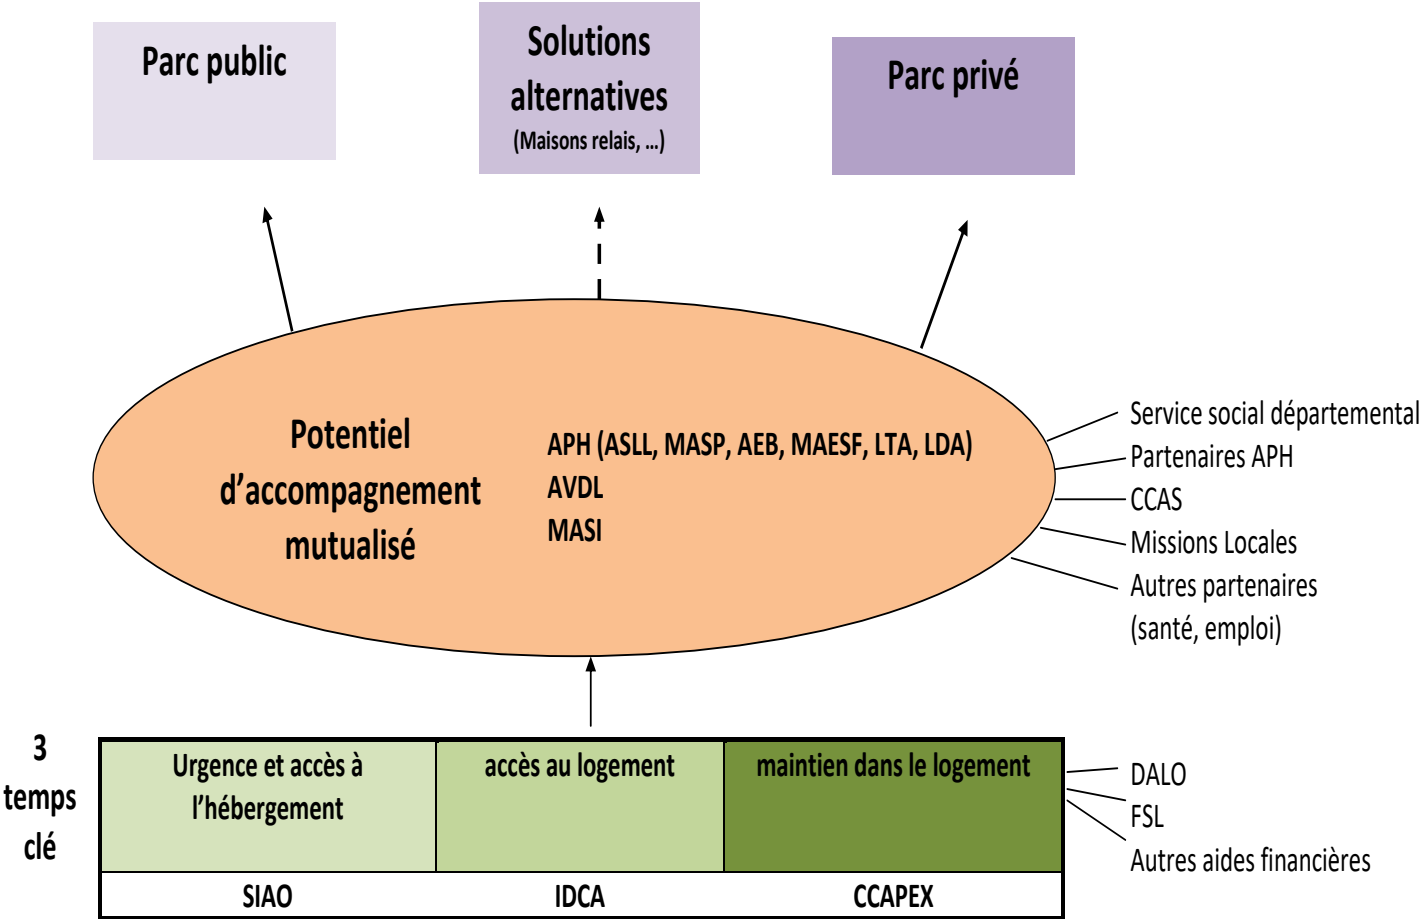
Parc public

Solutions alternatives
(Maisons relais, …)

Parc privé

Potentiel d'accompagnement mutualisé

APH (ASLL, MASP, AEB, MAESF, LTA, LDA)
AVDL
MASI

Service social départemental
Partenaires APH
CCAS
Missions Locales
Autres partenaires (santé, emploi)

3 temps clé

| Urgence et accès à l'hébergement | accès au logement | maintien dans le logement |
|---|---|---|
| SIAO | IDCA | CCAPEX |

DALO
FSL
Autres aides financières